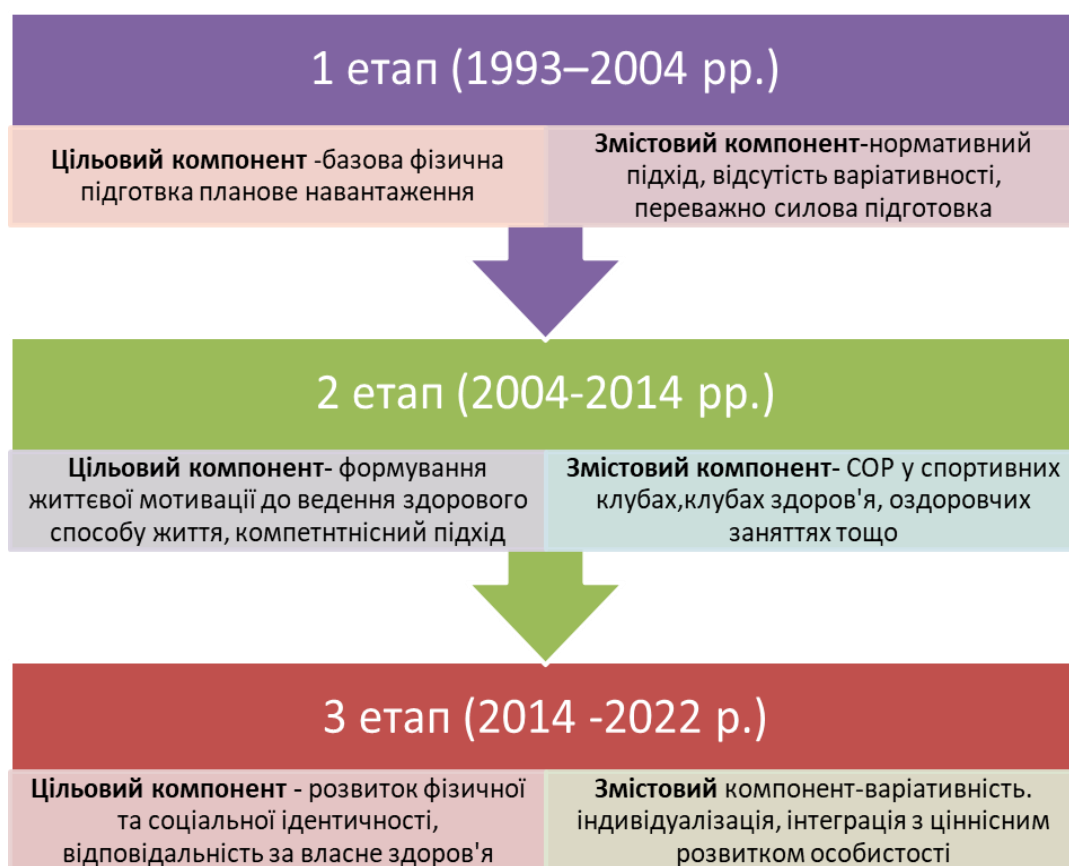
1 етап (1993–2004 рр.)

**Цільовий компонент** -базова фізична підготовка планове навантаження

**Змістовий компонент**-нормативний підхід, відсутість варіативності, переважно силова підготовка

2 етап (2004-2014 рр.)

**Цільовий компонент**- формування життєвої мотивації до ведення здорового способу життя, компетнтнісний підхід

**Змістовий компонент**- СОР у спортивних клубах,клубах здоров'я, оздоровчих заняттях тощо

3 етап (2014 -2022 р.)

**Цільовий компонент** - розвиток фізичної та соціальної ідентичності, відповідальність за власне здоров'я

**Змістовий** компонент-варіативність. індивідуалізація, інтеграція з ціннісним розвитком особистості